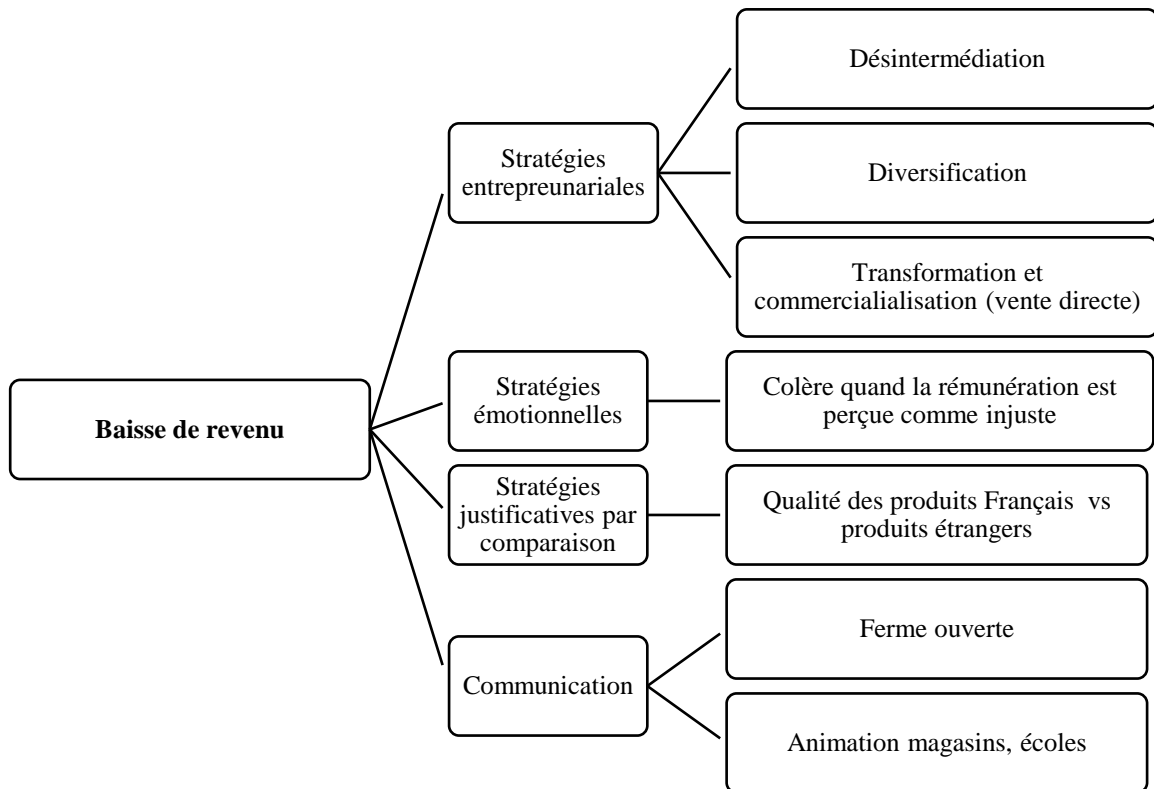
Baisse de revenu

Stratégies entrepreunariales

Désintermédiation

Diversification

Transformation et commercialialisation (vente directe)

Stratégies émotionnelles

Colère quand la rémunération est perçue comme injuste

Stratégies justificatives par comparaison

Qualité des produits Français vs produits étrangers

Communication

Ferme ouverte

Animation magasins, écoles